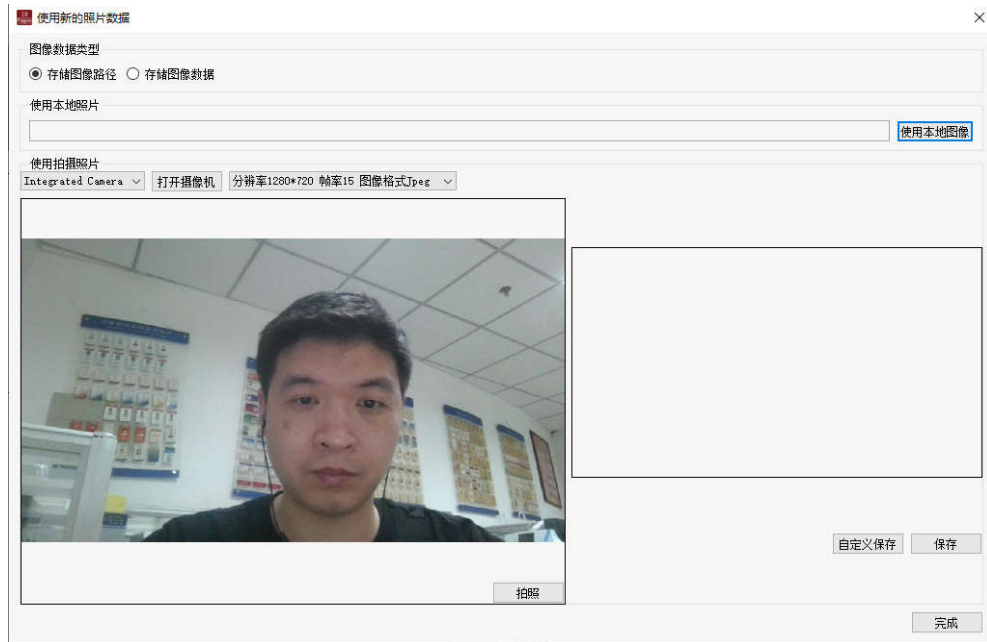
使用新的照片数据

×

图像数据类型

◉ 存储图像路径 ○ 存储图像数据

使用本地照片

使用本地图像

使用拍摄照片

Integrated Camera

打开摄像机

分辨率1280*720 帧率15 图像格式Jpeg

拍照

自定义保存

保存

完成